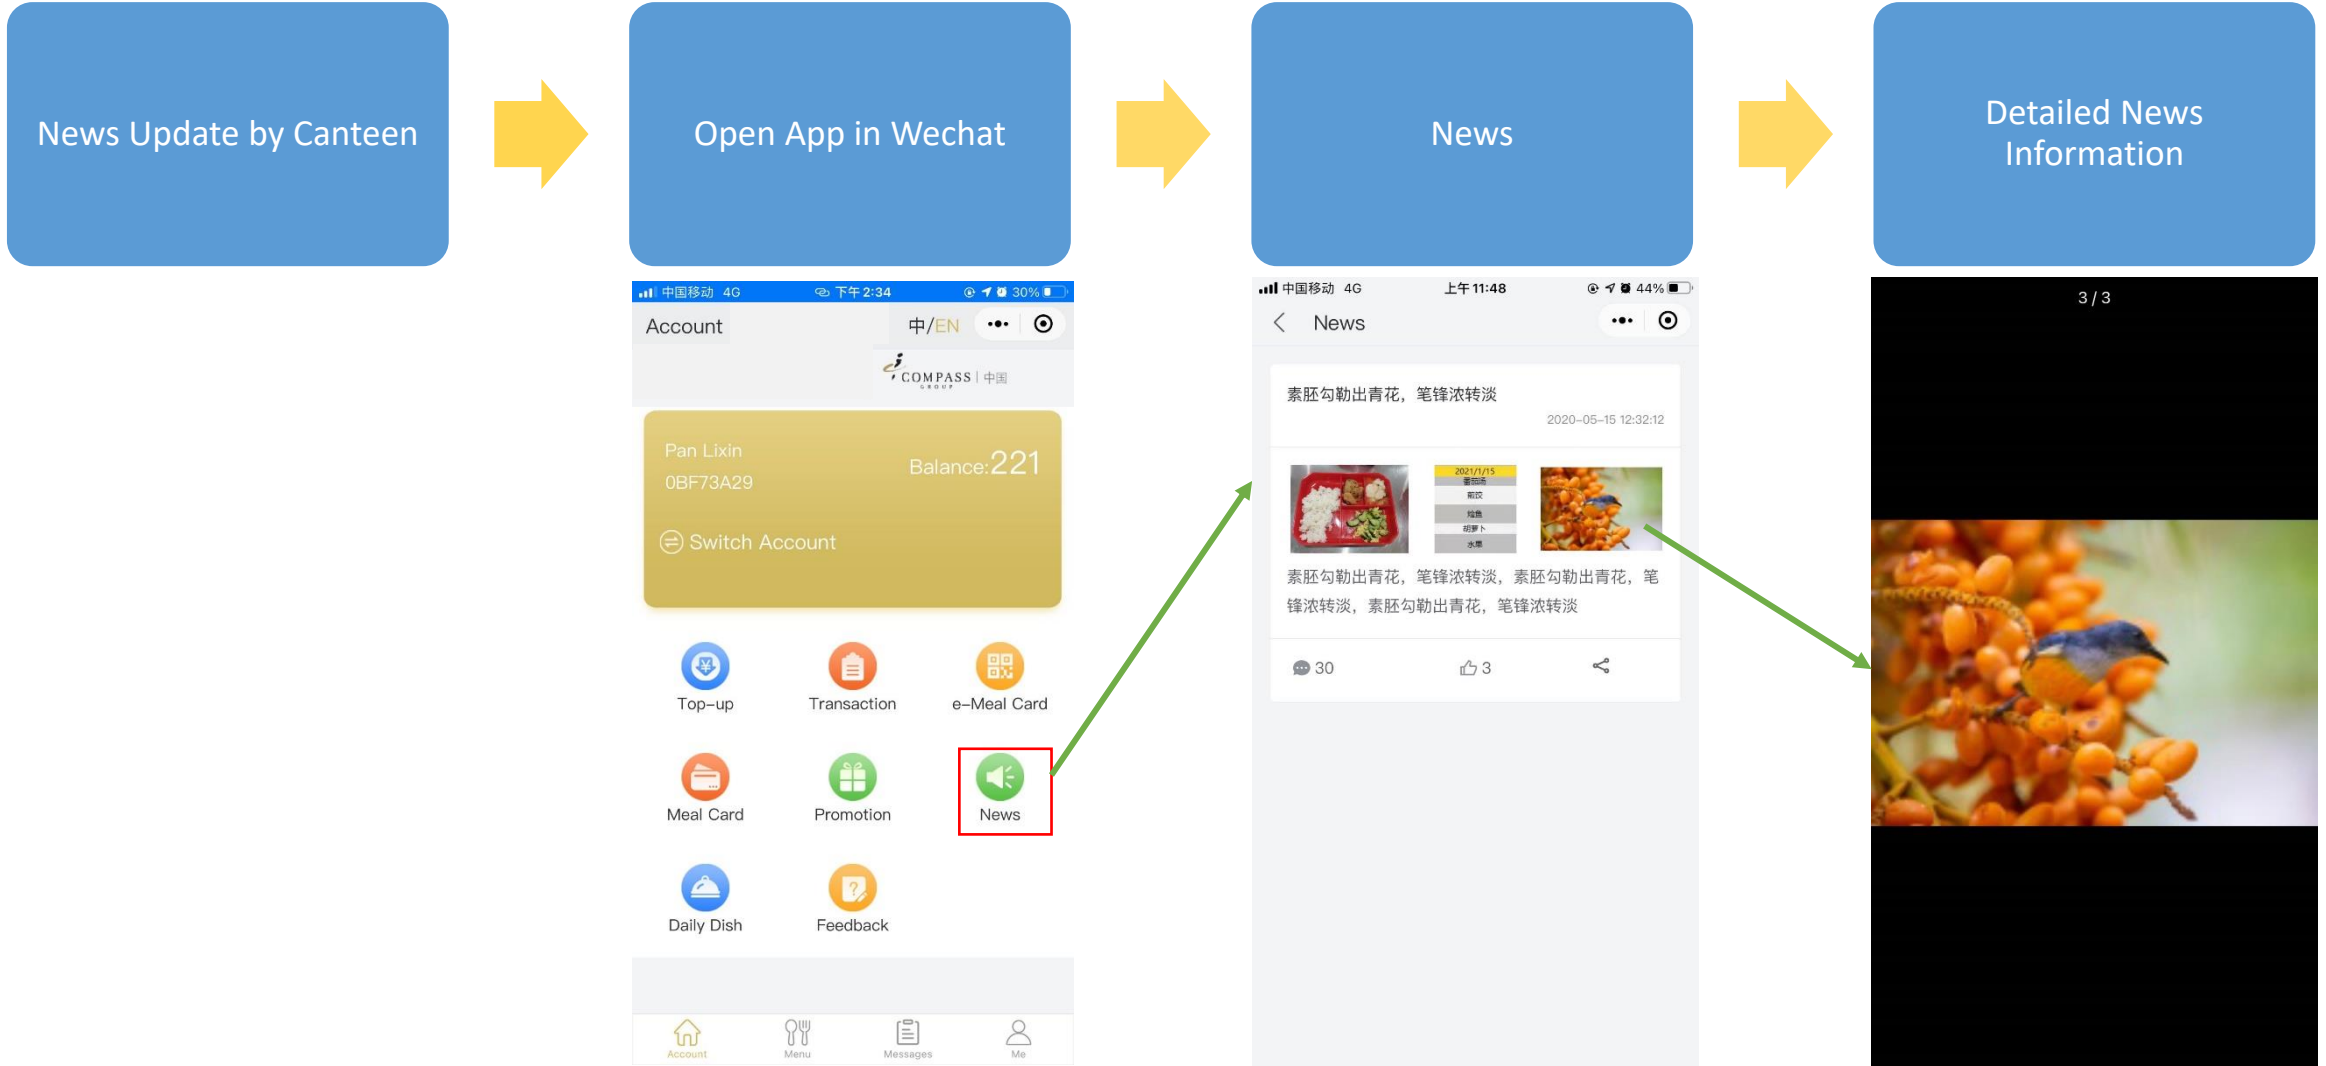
News Update by Canteen

Open App in Wechat

News

Detailed News Information

中国移动 4G 下午2:34 30%

Account 中/EN

COMPASS GROUP | 中国

Pan Lixin
0BF73A29
Balance:221

Switch Account

Top-up
Transaction
e-Meal Card
Meal Card
Promotion
News
Daily Dish
Feedback

Account
Menu
Messages
Me

中国移动 4G 上午11:48 44%

News

素胚勾勒出青花，笔锋浓转淡
2020-05-15 12:32:12

素胚勾勒出青花，笔锋浓转淡，素胚勾勒出青花，笔锋浓转淡，素胚勾勒出青花，笔锋浓转淡

30
3

3 / 3